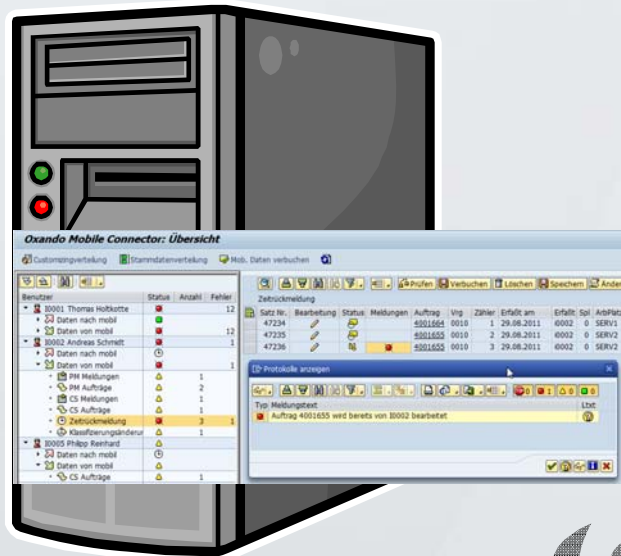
Oxando Mobile Connector: Übersicht

Customizingverteilung Stammdatenverteilung Mob. Daten verbuchen

| Benutzer | Status | Anzahl | Fehler |
|---|---|---|---|
| I0001 Thomas Holtkotte | | | 12 |
| Daten nach mobil | | | |
| Daten von mobil | | | 12 |
| I0002 Andreas Schmidt | | | 1 |
| Daten nach mobil | | | |
| Daten von mobil | | | 1 |
| PM Meldungen | | 1 | |
| PM Aufträge | | 2 | |
| CS Meldungen | | 1 | |
| CS Aufträge | | 1 | |
| Zeitrückmeldung | | 3 | 1 |
| Klassifizierungsänderu | | 1 | |
| I0005 Philipp Reinhard | | | |
| Daten nach mobil | | | |
| Daten von mobil | | | |
| CS Aufträge | | 1 | |

Prüfen Verbuchen Löschen Speichern Änder

Zeitrückmeldung

| Satz Nr. | Bearbeitung | Status | Meldungen | Auftrag | Vrg | Zähler | Erfaßt am | Erfaßt | Spl | ArbPlatz |
|---|---|---|---|---|---|---|---|---|---|---|
| 47234 | | | | 4001664 | 0010 | 1 | 29.08.2011 | I0002 | 0 | SERV1 |
| 47235 | | | | 4001655 | 0010 | 2 | 29.08.2011 | I0002 | 0 | SERV2 |
| 47236 | | | | 4001655 | 0010 | 3 | 29.08.2011 | I0002 | 0 | SERV2 |

Protokolle anzeigen

0 1 0 0

| Typ | Meldungstext | Ltxt |
|---|---|---|
| | Auftrag 4001655 wird bereits von I0002 bearbeitet | |